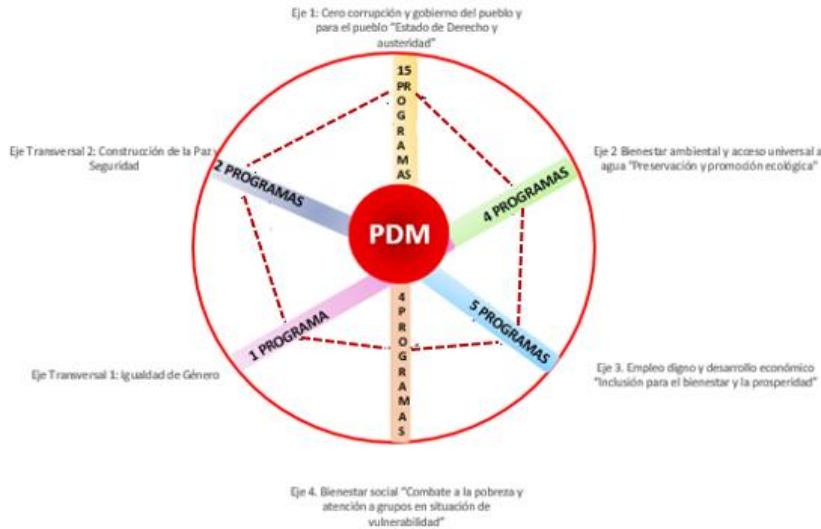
Eje 1: Cero corrupción y gobierno del pueblo y para el pueblo "Estado de Derecho y austeridad"

15 PROGRAMAS

Eje Transversal 2: Construcción de la Paz y Seguridad

2 PROGRAMAS

Eje 2 Bienestar ambiental y acceso universal al agua "Preservación y promoción ecológica"

4 PROGRAMAS

PDM

1 PROGRAMA

5 PROGRAMAS

4 PROGRAMAS

Eje Transversal 1: Igualdad de Género

Eje 3. Empleo digno y desarrollo económico "Inclusión para el bienestar y la prosperidad"

Eje 4. Bienestar social "Combate a la pobreza y atención a grupos en situación de vulnerabilidad"